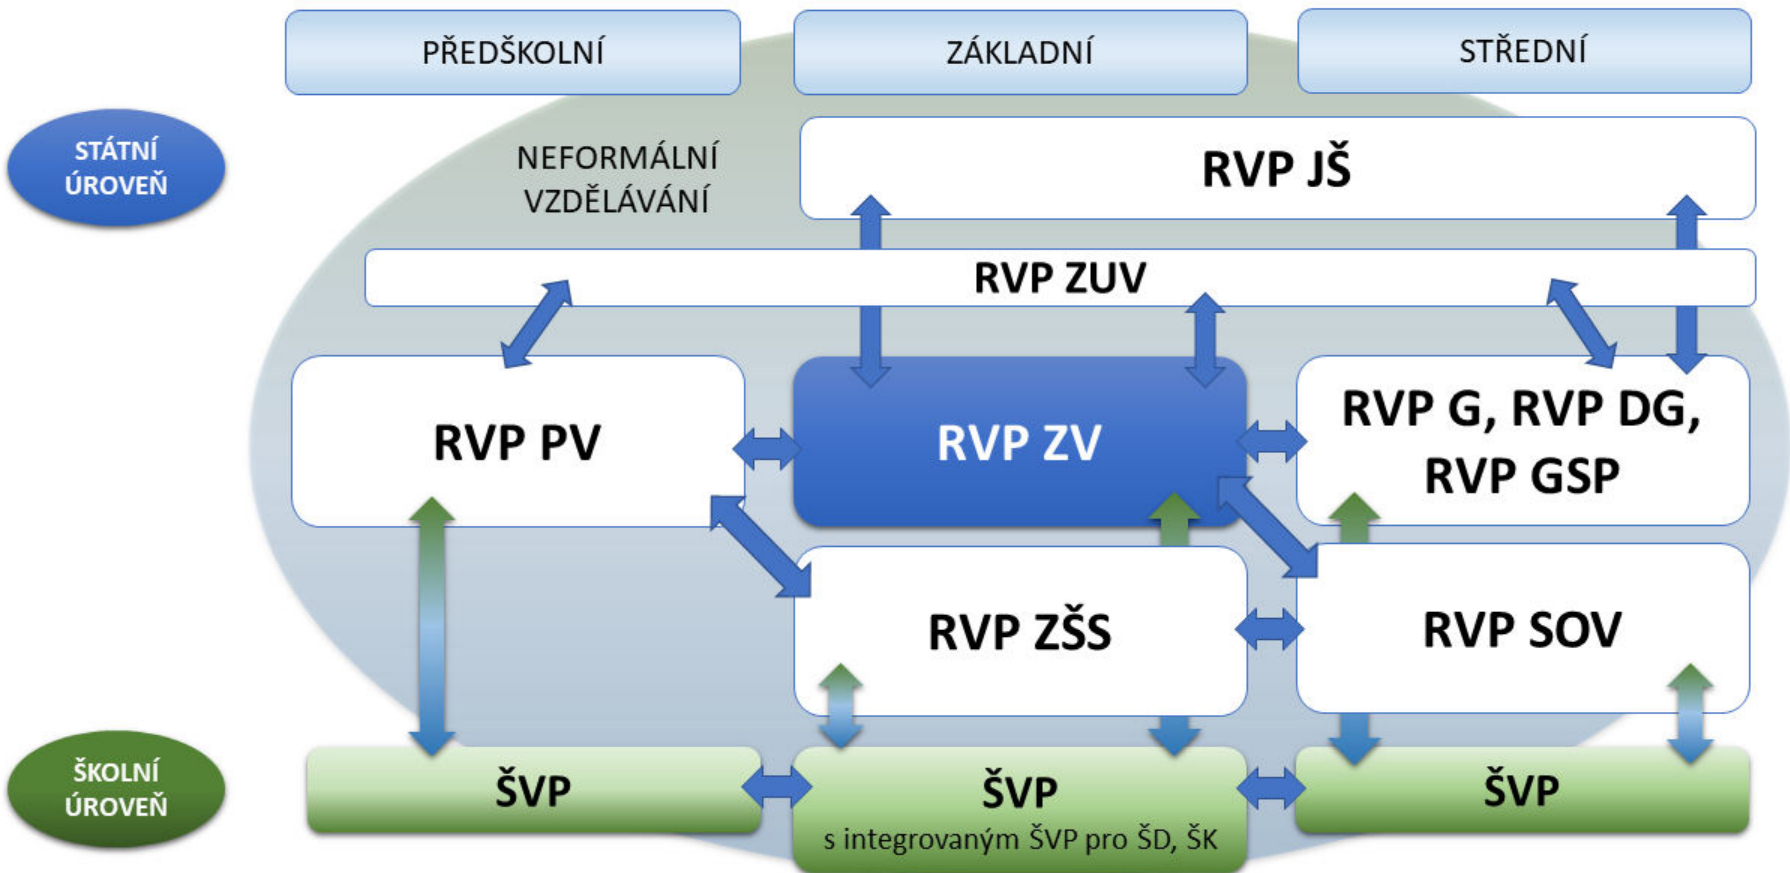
PŘEDŠKOLNÍ

ZÁKLADNÍ

STŘEDNÍ

STÁTNÍ ÚROVEŇ

NEFORMÁLNÍ VZDĚLÁVÁNÍ

RVP JŠ

RVP ZUV

RVP PV

RVP ZV

RVP G, RVP DG, RVP GSP

RVP ZŠS

RVP SOV

ŠKOLNÍ ÚROVEŇ

ŠVP

ŠVP
s integrovaným ŠVP pro ŠD, ŠK

ŠVP